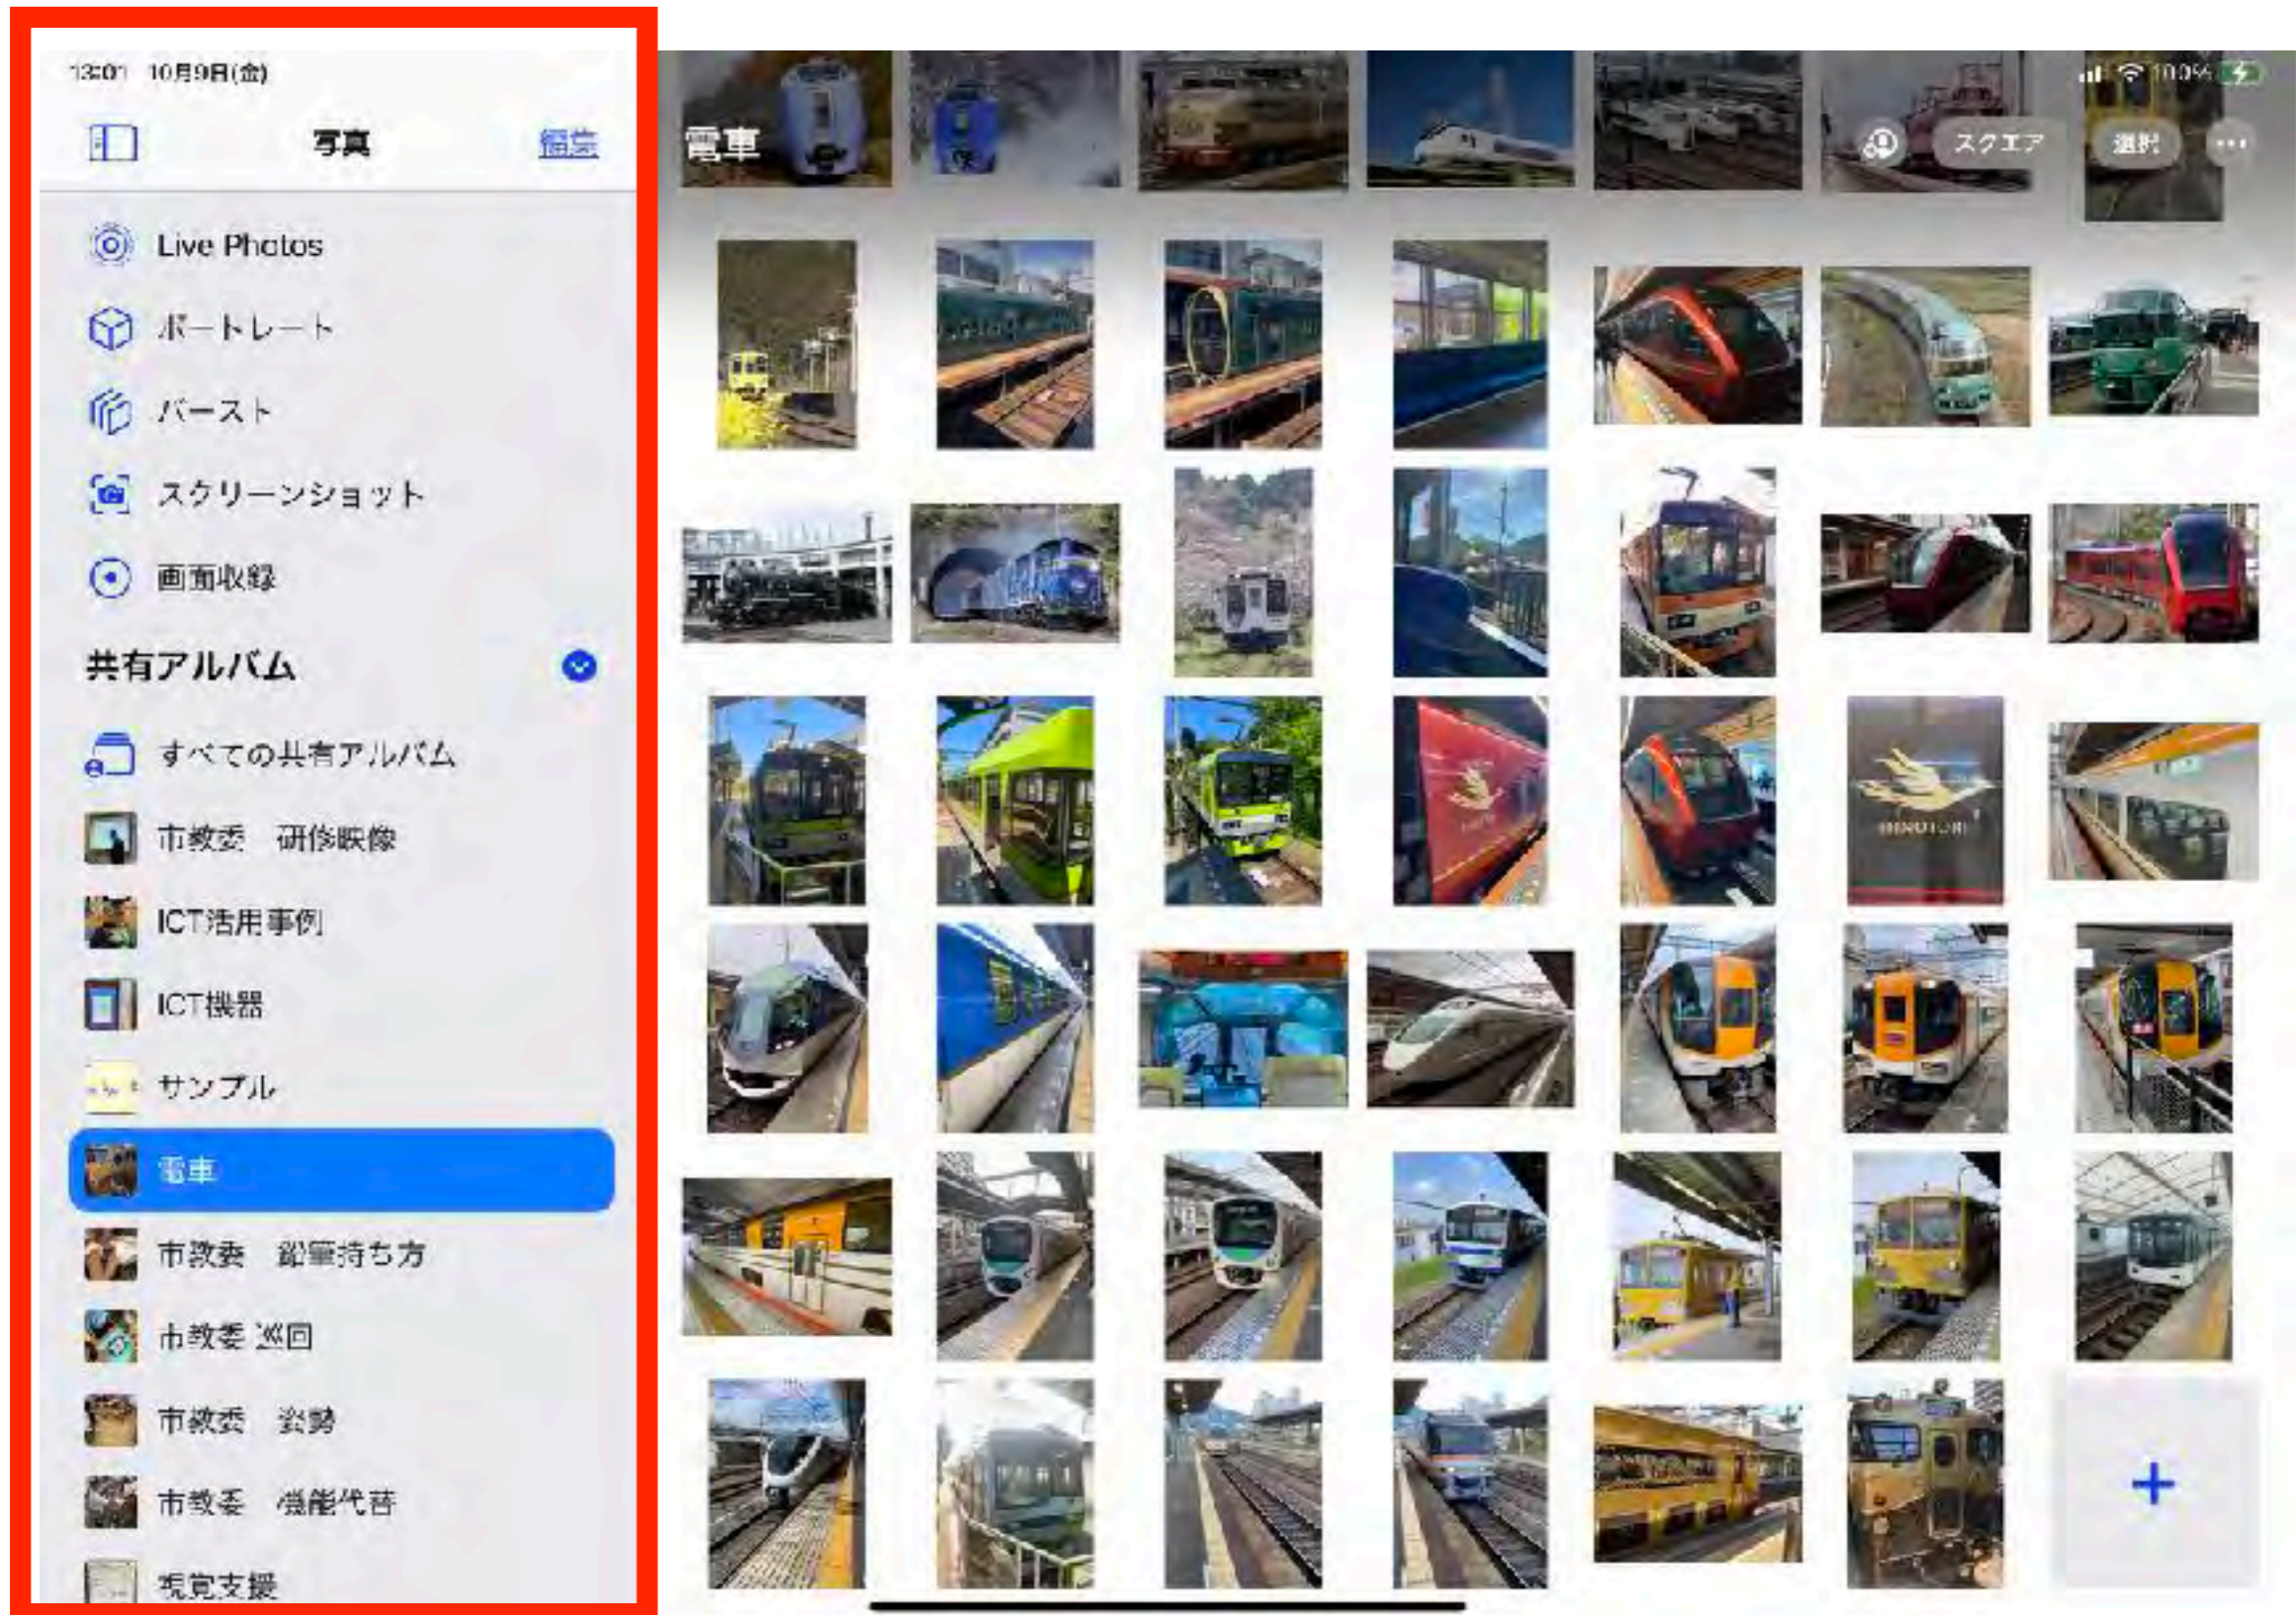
13:01 10月9日(金)

写真

編集

Live Photos

ポートレート

バースト

スクリーンショット

画面収録

共有アルバム

すべての共有アルバム

市教委 研修映像

ICT活用事例

ICT機器

サンプル

電車

市教委 鉛筆持ち方

市教委 巡回

市教委 姿勢

市教委 機能代替

視覚支援

電車

100%

スクエア

選択

•••

+